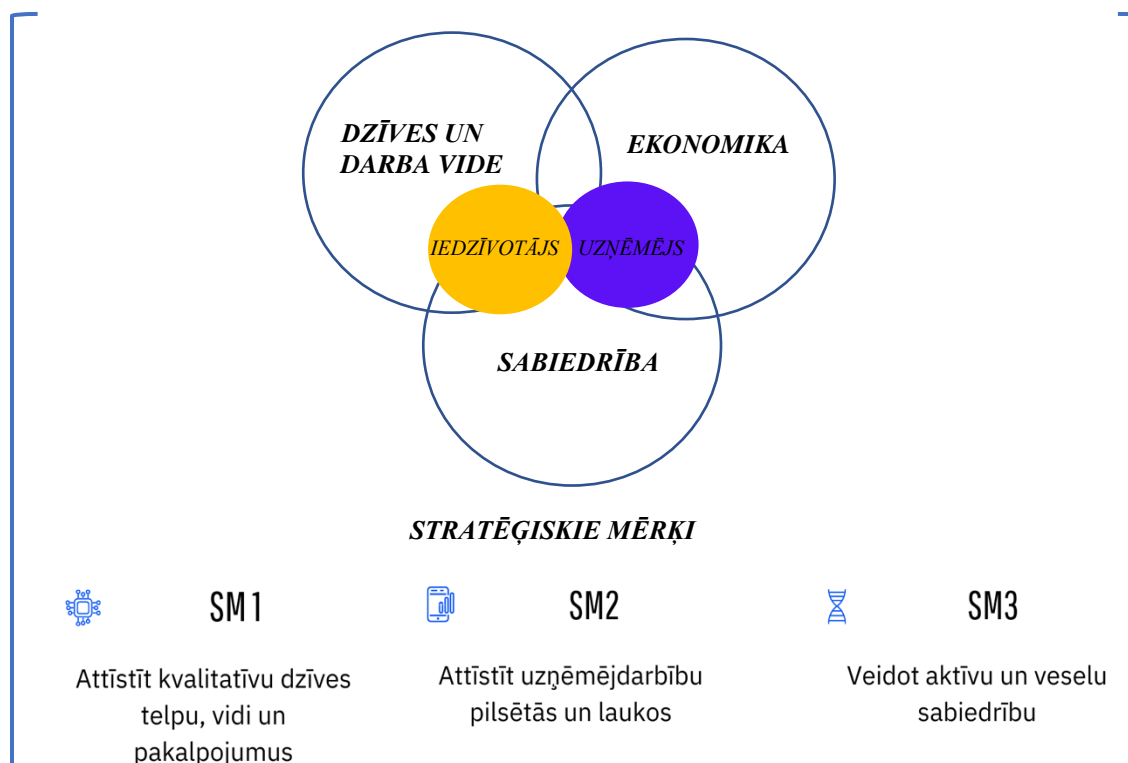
DZĪVES UN DARBA VIDE

EKONOMIKA

IEDZĪVOTĀJS

UZŅĒMĒJS

SABIEDRĪBA

STRATĒĢISKIE MĒRĶI

SM1

Attīstīt kvalitatīvu dzīves telpu, vidi un pakalpojumus

SM2

Attīstīt uzņēmējdarbību pilsētās un laukos

SM3

Veidot aktīvu un veselu sabiedrību